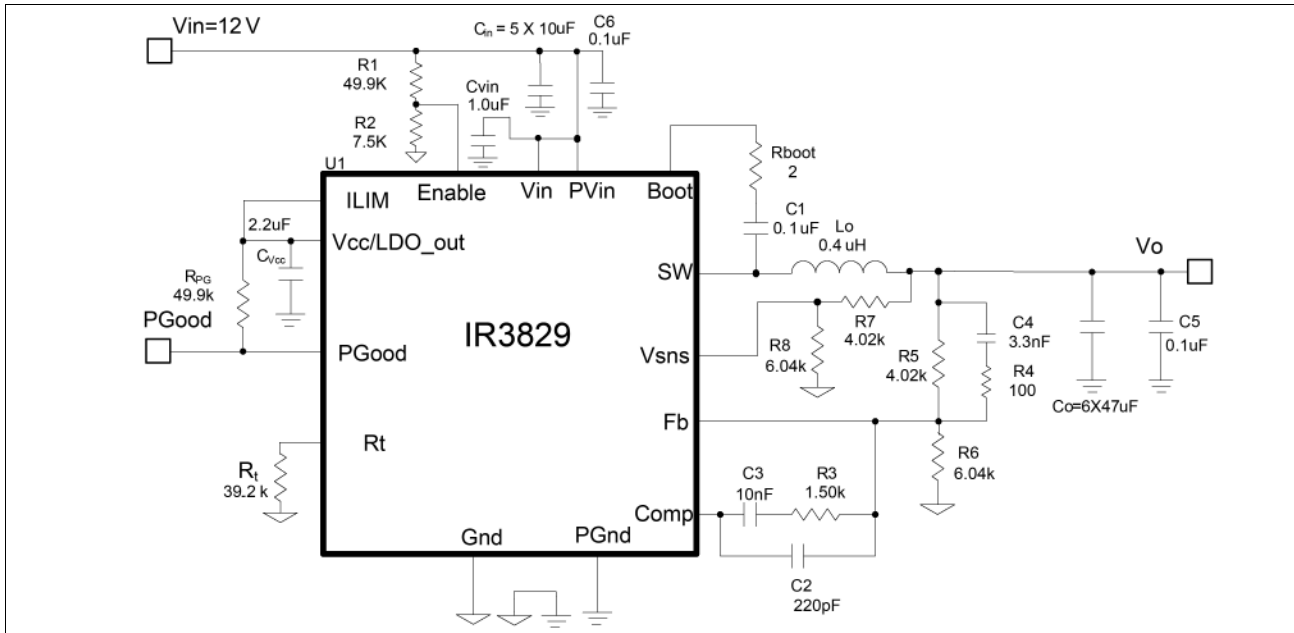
Vin=12 V

$C_{in}$ = 5 X 10uF

C6
0.1uF

R1
49.9K

Cvin
1.0uF

R2
7.5K

U1

ILIM

Enable

Vin

PVin

Boot

Rboot
2

C1
0.1uF

Lo
0.4 uH

Vo

2.2uF

Vcc/LDO_out

$C_{Vcc}$

$R_{PG}$
49.9k

PGood

IR3829

SW

R7
4.02k

C4
3.3nF

C5
0.1uF

PGood

Vsns

R8
6.04k

R5
4.02k

R4
100

Co=6X47uF

Fb

Rt

$R_t$
39.2 k

R6
6.04k

C3
10nF

R3
1.50k

Comp

Gnd

PGnd

C2
220pF